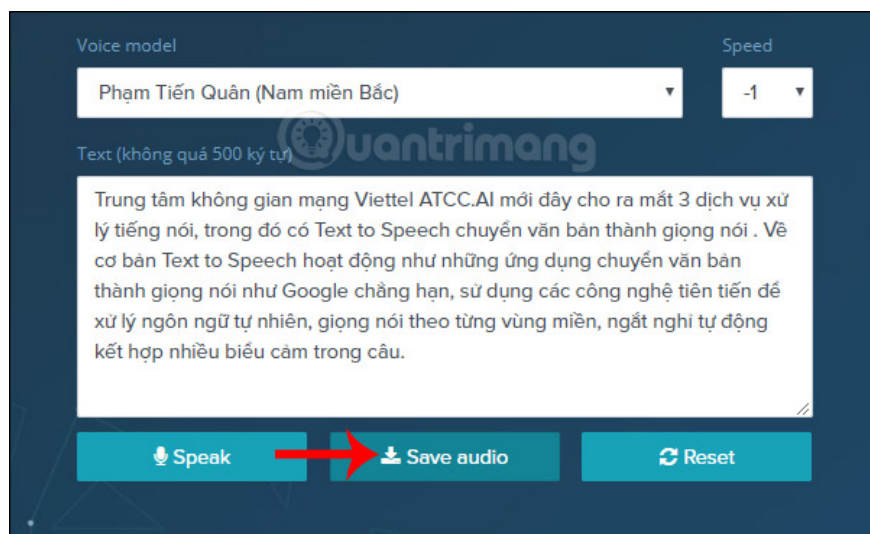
Voice model

Speed

Phạm Tiến Quân (Nam miền Bắc)

-1

Quantrimang

Text (không quá 500 ký tự)

Trung tâm không gian mạng Viettel ATCC.AI mới đây cho ra mắt 3 dịch vụ xử lý tiếng nói, trong đó có Text to Speech chuyển văn bản thành giọng nói . Về cơ bản Text to Speech hoạt động như những ứng dụng chuyển văn bản thành giọng nói như Google chẳng hạn, sử dụng các công nghệ tiên tiến để xử lý ngôn ngữ tự nhiên, giọng nói theo từng vùng miền, ngắt nghỉ tự động kết hợp nhiều biểu cảm trong câu.

Speak

Save audio

Reset